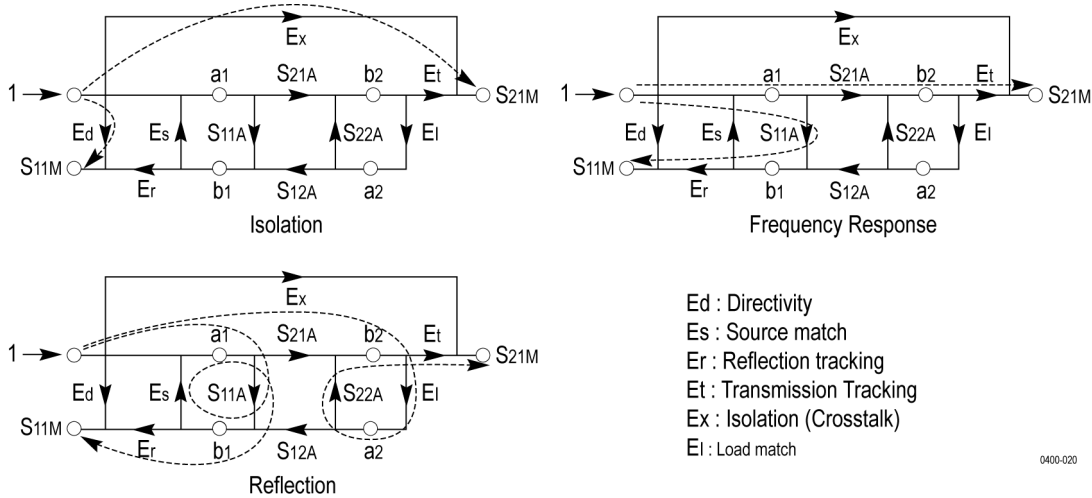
Ex
1
a1
S21A
b2
Et
S21M
Ed
Es
S11A
S22A
El
S11M
Er
b1
S12A
a2
Isolation

Ex
1
a1
S21A
b2
Et
S21M
Ed
Es
S11A
S22A
El
S11M
Er
b1
S12A
a2
Frequency Response

Ex
1
a1
S21A
b2
Et
S21M
Ed
Es
S11A
S22A
El
S11M
Er
b1
S12A
a2
Reflection

Ed : Directivity
Es : Source match
Er : Reflection tracking
Et : Transmission Tracking
Ex : Isolation (Crosstalk)
El : Load match

0400-020